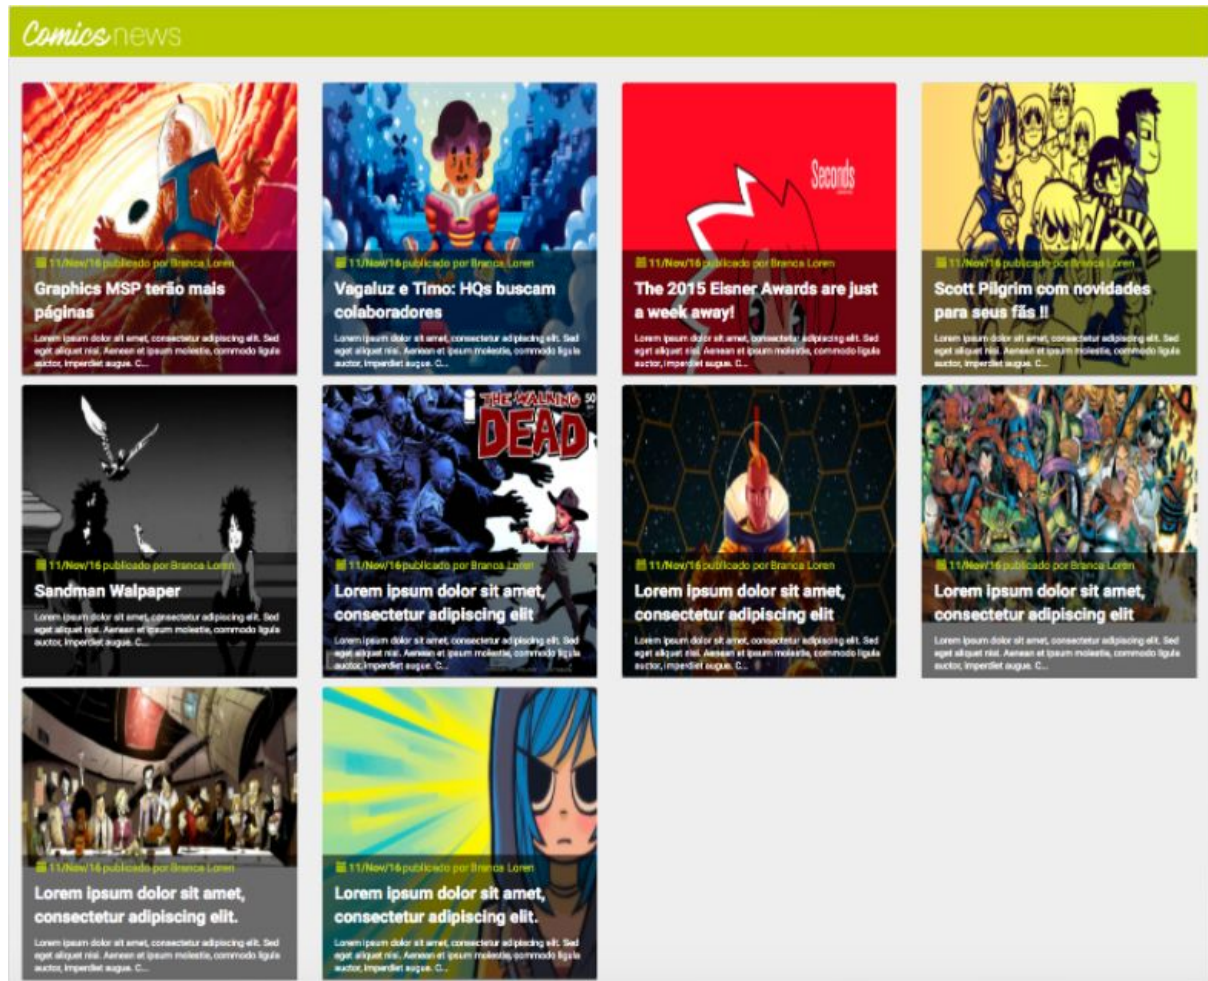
Comics news

11/Nov/16 publicado por Branca Loren
Graphics MSP terão mais páginas
Lorem ipsum dolor sit amet, consectetur adipiscing elit. Sed eget aliquet nisl. Aenean et ipsum molestie, commodo ligula auctor, imperdiet augue. C...

11/Nov/16 publicado por Branca Loren
Vagaluz e Timo: HQs buscam colaboradores
Lorem ipsum dolor sit amet, consectetur adipiscing elit. Sed eget aliquet nisl. Aenean et ipsum molestie, commodo ligula auctor, imperdiet augue. C...

Seconds

11/Nov/16 publicado por Branca Loren
The 2015 Eisner Awards are just a week away!
Lorem ipsum dolor sit amet, consectetur adipiscing elit. Sed eget aliquet nisl. Aenean et ipsum molestie, commodo ligula auctor, imperdiet augue. C...

11/Nov/16 publicado por Branca Loren
Scott Pilgrim com novidades para seus fãs !!
Lorem ipsum dolor sit amet, consectetur adipiscing elit. Sed eget aliquet nisl. Aenean et ipsum molestie, commodo ligula auctor, imperdiet augue. C...

11/Nov/16 publicado por Branca Loren
Sandman Walpaper
Lorem ipsum dolor sit amet, consectetur adipiscing elit. Sed eget aliquet nisl. Aenean et ipsum molestie, commodo ligula auctor, imperdiet augue. C...

THE WALKING DEAD 50

11/Nov/16 publicado por Branca Loren
Lorem ipsum dolor sit amet, consectetur adipiscing elit
Lorem ipsum dolor sit amet, consectetur adipiscing elit. Sed eget aliquet nisl. Aenean et ipsum molestie, commodo ligula auctor, imperdiet augue. C...

11/Nov/16 publicado por Branca Loren
Lorem ipsum dolor sit amet, consectetur adipiscing elit
Lorem ipsum dolor sit amet, consectetur adipiscing elit. Sed eget aliquet nisl. Aenean et ipsum molestie, commodo ligula auctor, imperdiet augue. C...

11/Nov/16 publicado por Branca Loren
Lorem ipsum dolor sit amet, consectetur adipiscing elit
Lorem ipsum dolor sit amet, consectetur adipiscing elit. Sed eget aliquet nisl. Aenean et ipsum molestie, commodo ligula auctor, imperdiet augue. C...

11/Nov/16 publicado por Branca Loren
Lorem ipsum dolor sit amet, consectetur adipiscing elit.
Lorem ipsum dolor sit amet, consectetur adipiscing elit. Sed eget aliquet nisl. Aenean et ipsum molestie, commodo ligula auctor, imperdiet augue. C...

11/Nov/16 publicado por Branca Loren
Lorem ipsum dolor sit amet, consectetur adipiscing elit.
Lorem ipsum dolor sit amet, consectetur adipiscing elit. Sed eget aliquet nisl. Aenean et ipsum molestie, commodo ligula auctor, imperdiet augue. C...